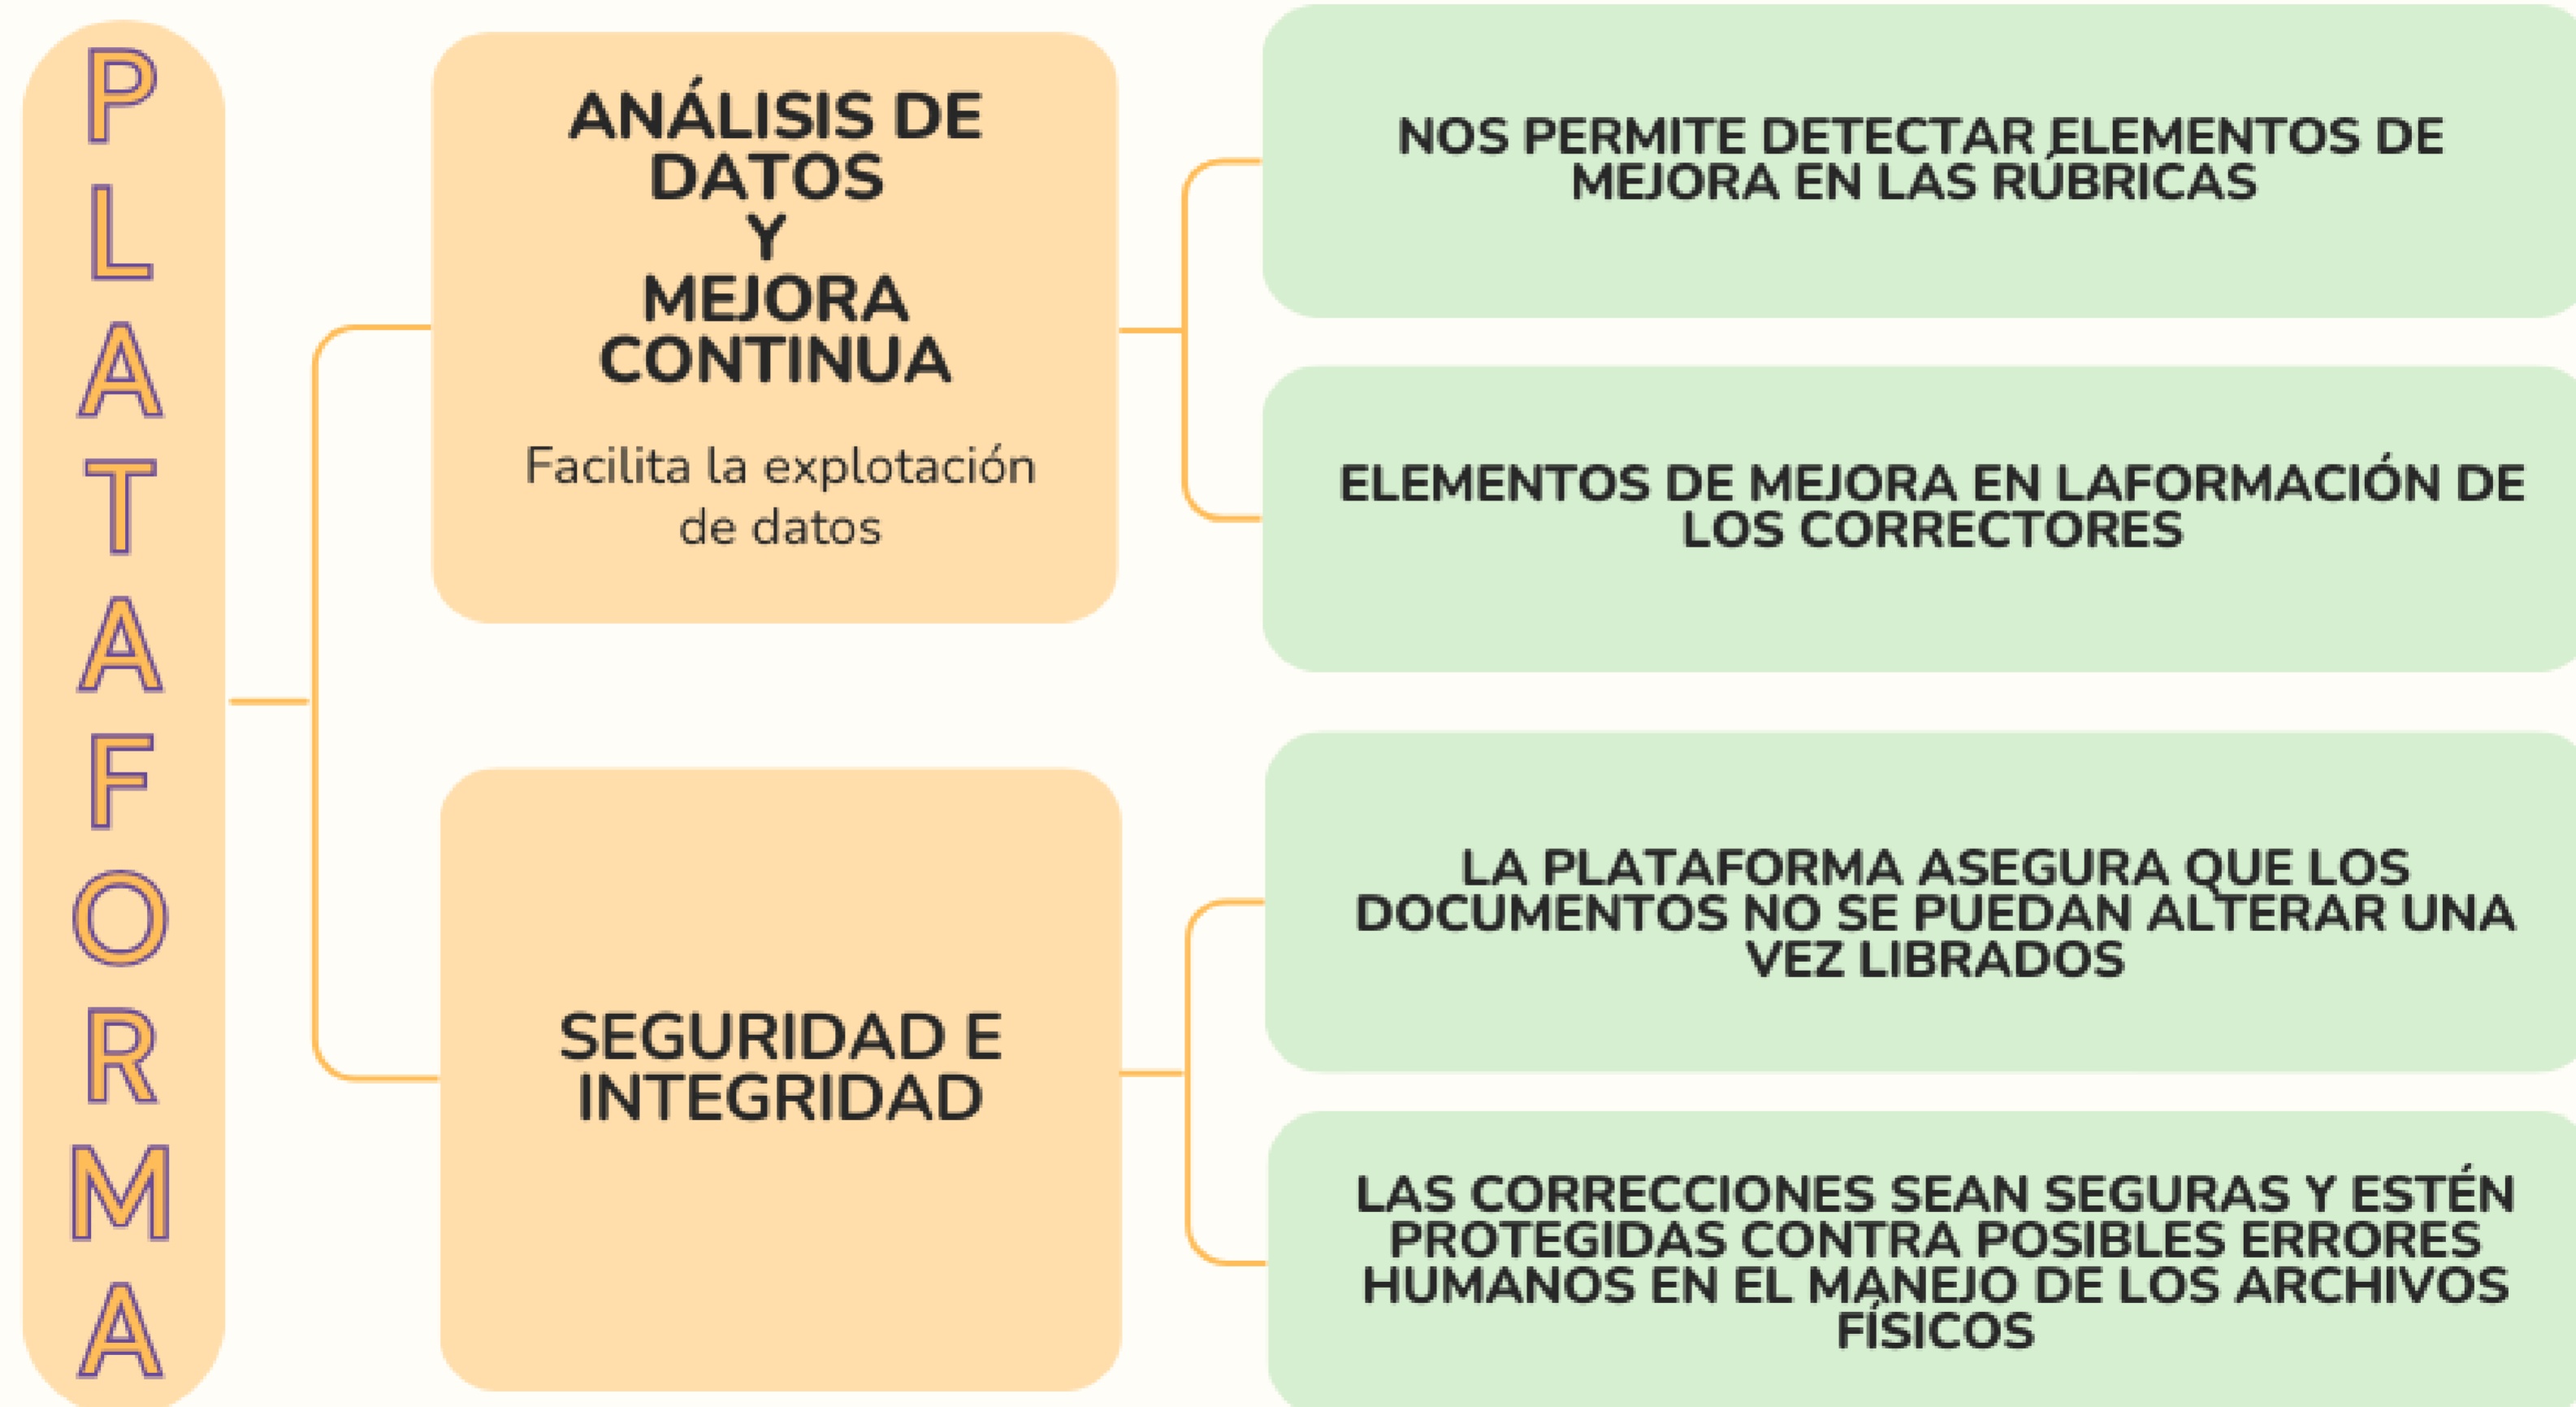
PLATAFORMA

ANÁLISIS DE DATOS Y MEJORA CONTINUA

Facilita la explotación de datos

NOS PERMITE DETECTAR ELEMENTOS DE MEJORA EN LAS RÚBRICAS

ELEMENTOS DE MEJORA EN LAFORMACIÓN DE LOS CORRECTORES

SEGURIDAD E INTEGRIDAD

LA PLATAFORMA ASEGURA QUE LOS DOCUMENTOS NO SE PUEDAN ALTERAR UNA VEZ LIBRADOS

LAS CORRECCIONES SEAN SEGURAS Y ESTÉN PROTEGIDAS CONTRA POSIBLES ERRORES HUMANOS EN EL MANEJO DE LOS ARCHIVOS FÍSICOS